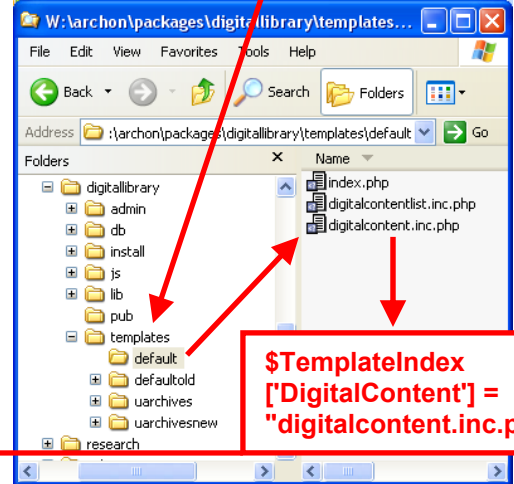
W:\archon\packages\digitallibrary\templates...

File Edit View Favorites Tools Help

Back Search Folders

Address :\archon\packages\digitallibrary\templates\default Go

Folders ×

digitallibrary
admin
db
install
js
lib
pub
templates
default
defaultold
uarchives
uarchivesnew
research

Name

index.php
digitalcontentlist.inc.php
digitalcontent.inc.php

$TemplateIndex ['DigitalContent'] = "digitalcontent.inc.p